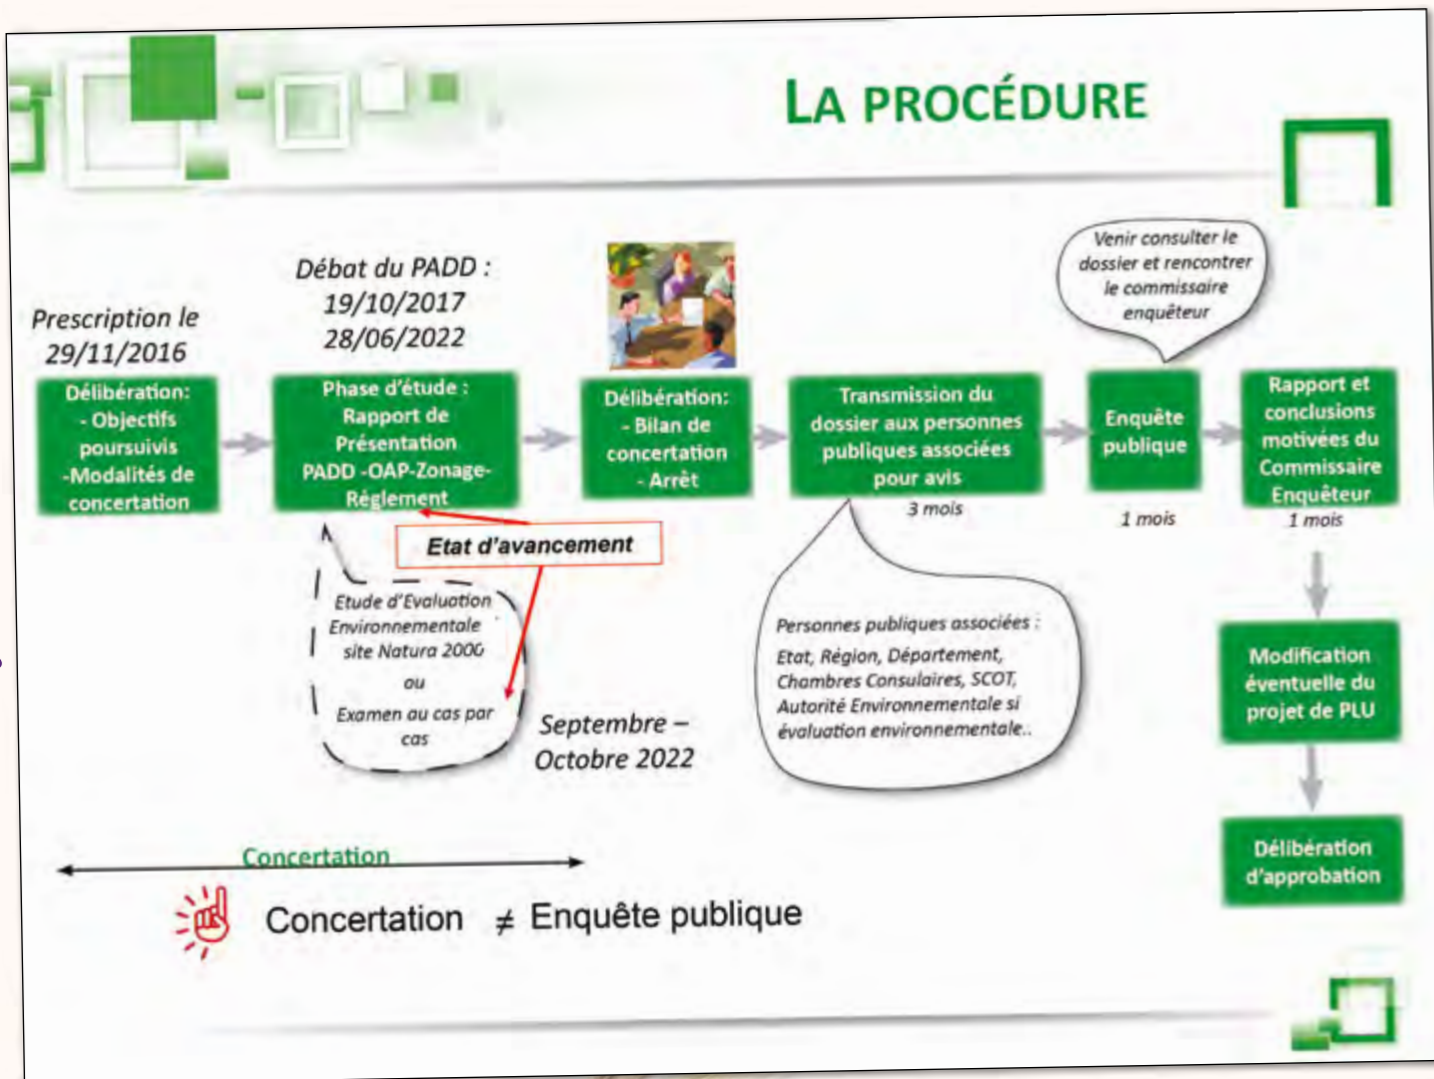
LA PROCÉDURE

Prescription le 29/11/2016

Débat du PADD : 19/10/2017 28/06/2022

Venir consulter le dossier et rencontrer le commissaire enquêteur

Délibération: - Objectifs poursuivis -Modalités de concertation

Phase d'étude : Rapport de Présentation PADD -OAP-Zonage-Règlement

Délibération: - Bilan de concertation - Arrêt

Transmission du dossier aux personnes publiques associées pour avis

3 mois

Enquête publique

1 mois

Rapport et conclusions motivées du Commissaire Enquêteur

1 mois

Etat d'avancement

Etude d'Evaluation Environnementale site Natura 2000 ou Examen au cas par cas

Septembre – Octobre 2022

Personnes publiques associées : Etat, Région, Département, Chambres Consulaires, SCOT, Autorité Environnementale si évaluation environnementale..

Modification éventuelle du projet de PLU

Délibération d'approbation

Concertation

Concertation $\neq$ Enquête publique